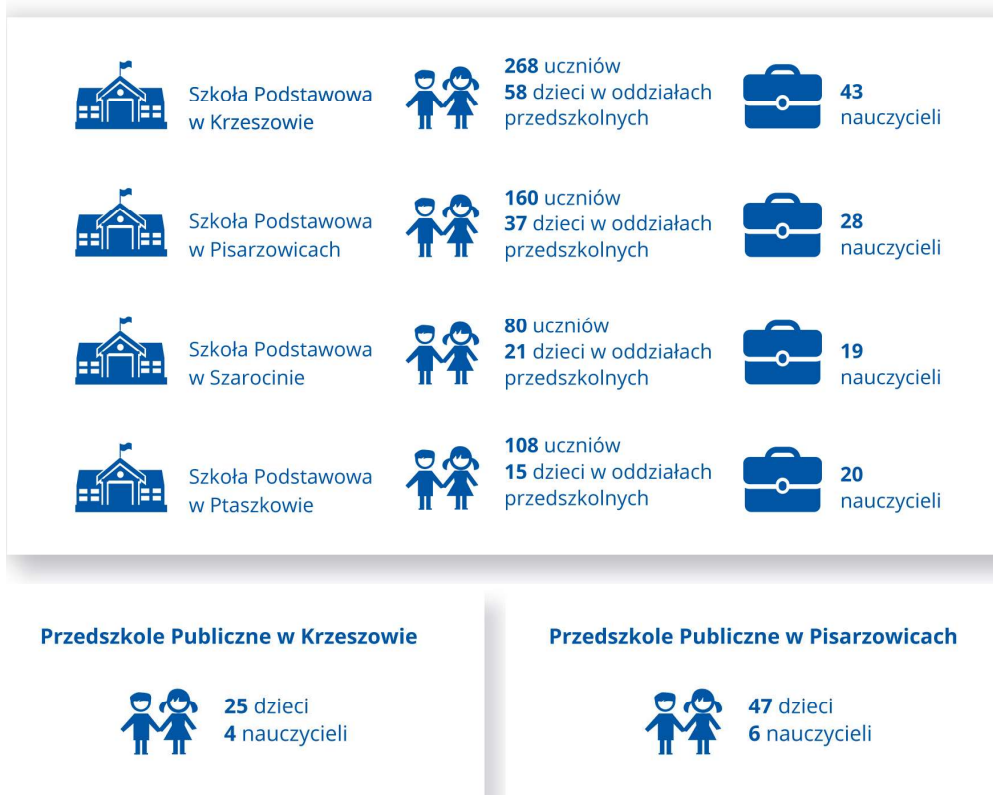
Szkoła Podstawowa w Krzeszowie

268 uczniów
58 dzieci w oddziałach przedszkolnych

43 nauczycieli

Szkoła Podstawowa w Pisarzowicach

160 uczniów
37 dzieci w oddziałach przedszkolnych

28 nauczycieli

Szkoła Podstawowa w Szarocinie

80 uczniów
21 dzieci w oddziałach przedszkolnych

19 nauczycieli

Szkoła Podstawowa w Ptaszkowie

108 uczniów
15 dzieci w oddziałach przedszkolnych

20 nauczycieli

Przedszkole Publiczne w Krzeszowie

25 dzieci
4 nauczycieli

Przedszkole Publiczne w Pisarzowicach

47 dzieci
6 nauczycieli